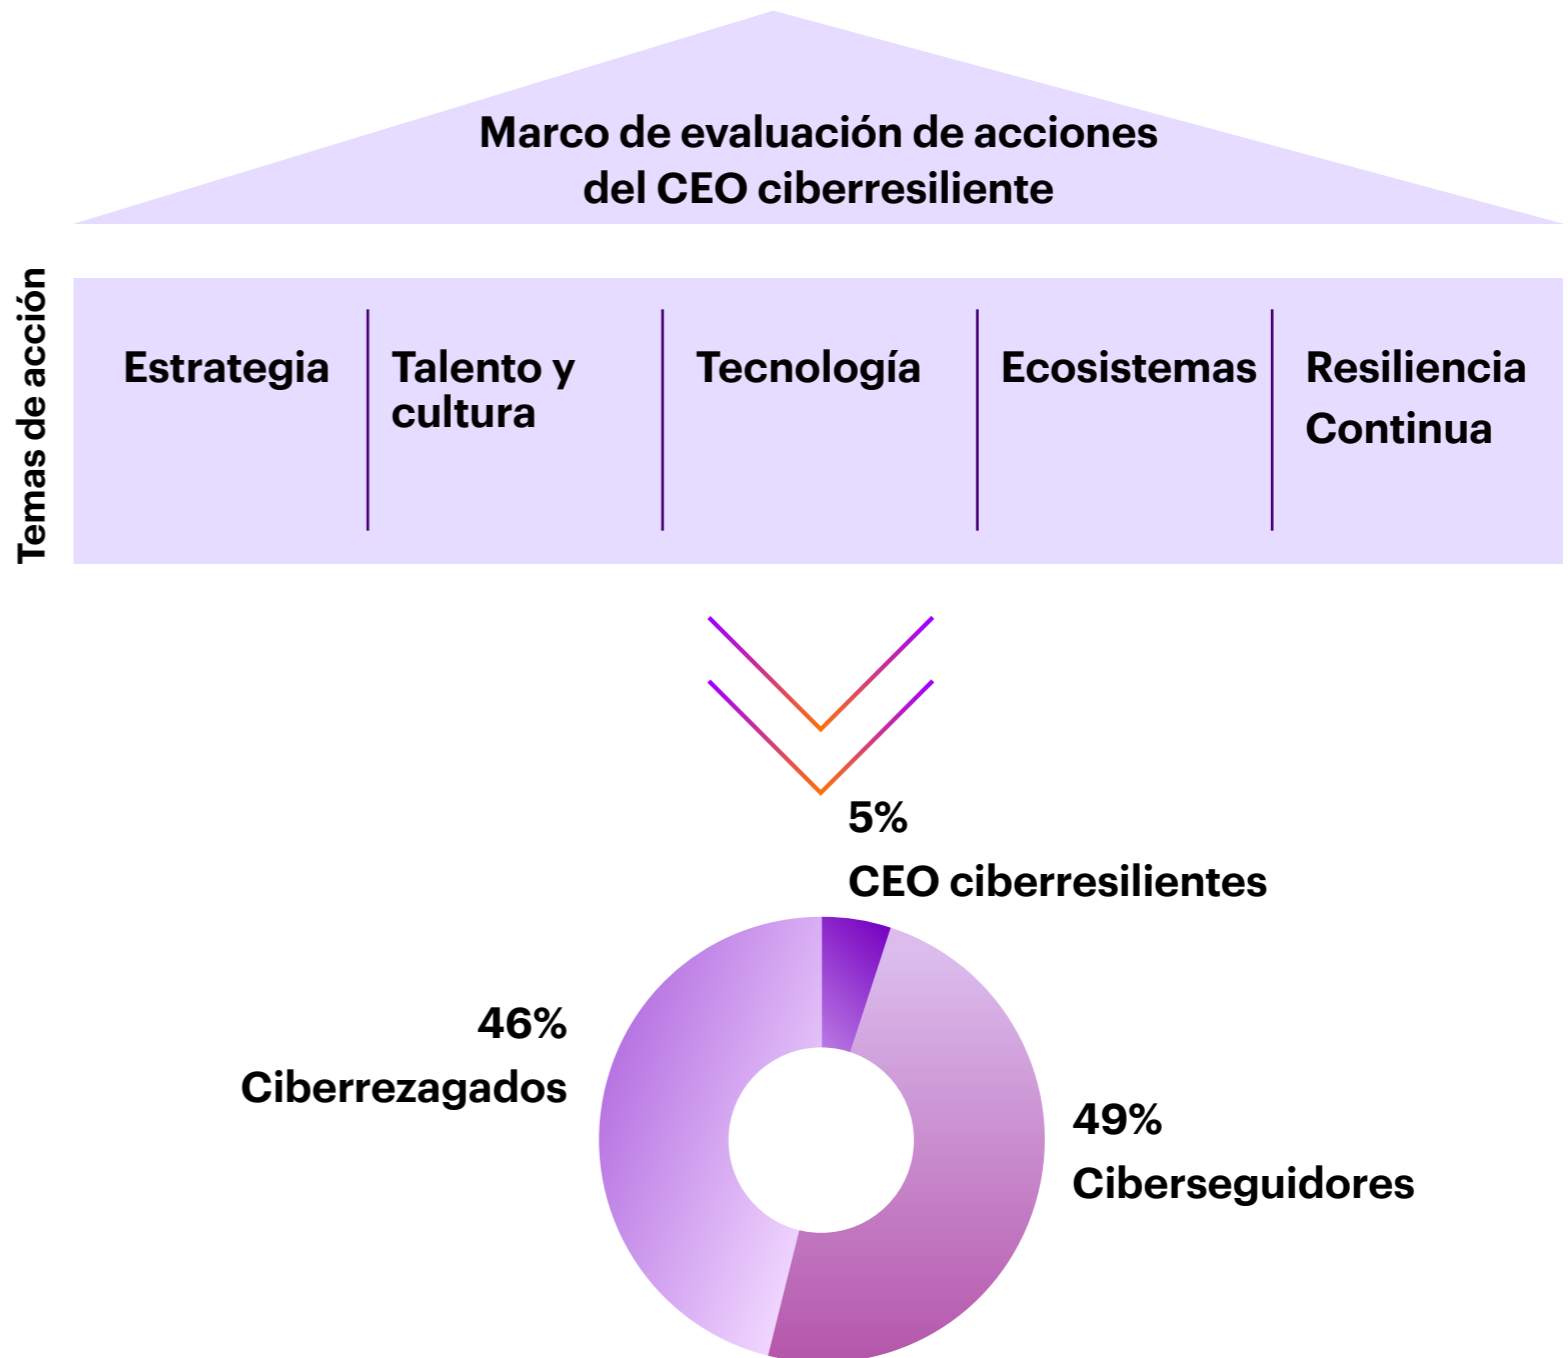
Marco de evaluación de acciones del CEO ciberresiliente

Temas de acción

| Estrategia | Talento y cultura | Tecnología | Ecosistemas | Resiliencia Continua |
|---|---|---|---|---|

5%
CEO ciberresilientes

46%
Ciberrezagados

49%
Ciberseguidores